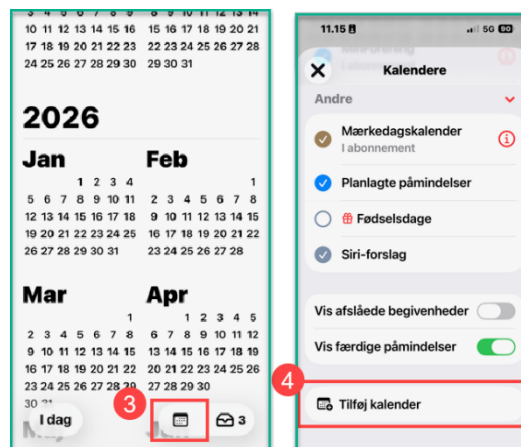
3 4 5 6 7 8 9 8 9 10 11 12 13
10 11 12 13 14 15 16 15 16 17 18 19 20 21
17 18 19 20 21 22 23 22 23 24 25 26 27 28
24 25 26 27 28 29 30 29 30 31

2026

Jan
1 2 3 4
5 6 7 8 9 10 11
12 13 14 15 16 17 18
19 20 21 22 23 24 25
26 27 28 29 30 31

Feb
1
2 3 4 5 6 7 8
9 10 11 12 13 14 15
16 17 18 19 20 21 22
23 24 25 26 27 28

Mar
1
2 3 4 5 6 7 8
9 10 11 12 13 14 15
16 17 18 19 20 21 22
23 24 25 26 27 28 29
30 31

Apr
1 2 3 4 5
6 7 8 9 10 11 12
13 14 15 16 17 18 19
20 21 22 23 24 25 26
27 28 29 30

I dag
3
3

11.15
5G 90

Kalendere

Andre

Mærkedagskalender
I abonnement

Planlagte påmindelser

Fødselsdage

Siri-forslag

Vis afslåede begivenheder

Vis færdige påmindelser

4

Tilføj kalender